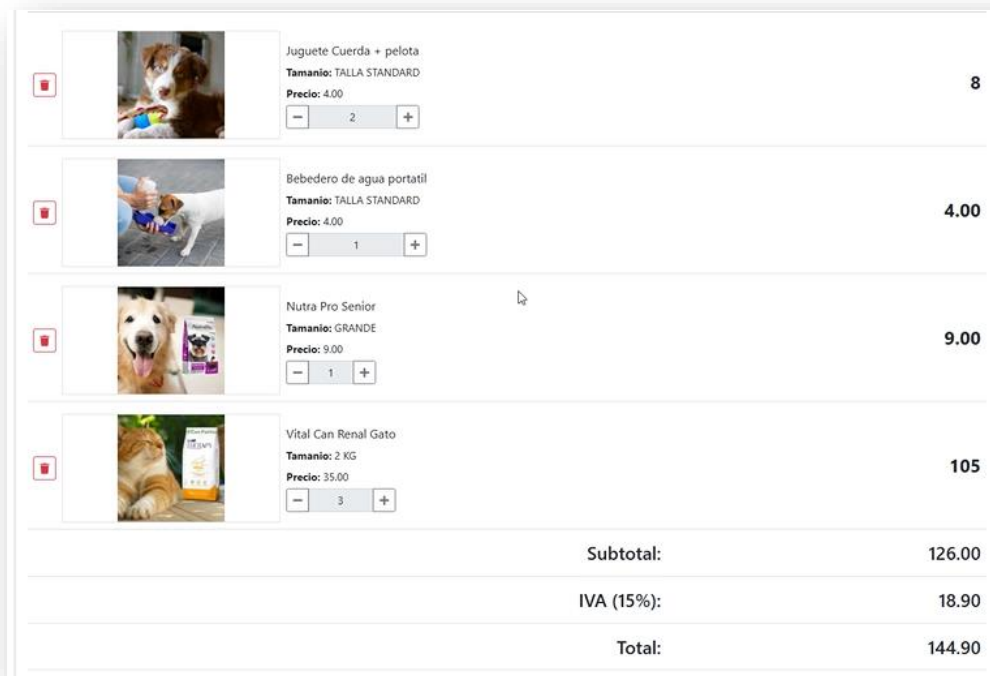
Juguete Cuerda + pelota
**Tamanio:** TALLA STANDARD
**Precio:** 4.00
− 2 +

**8**

Bebedero de agua portatil
**Tamanio:** TALLA STANDARD
**Precio:** 4.00
− 1 +

**4.00**

Nutra Pro Senior
**Tamanio:** GRANDE
**Precio:** 9.00
− 1 +

**9.00**

Vital Can Renal Gato
**Tamanio:** 2 KG
**Precio:** 35.00
− 3 +

**105**

| | |
|---|---|
| Subtotal: | 126.00 |
| IVA (15%): | 18.90 |
| Total: | 144.90 |